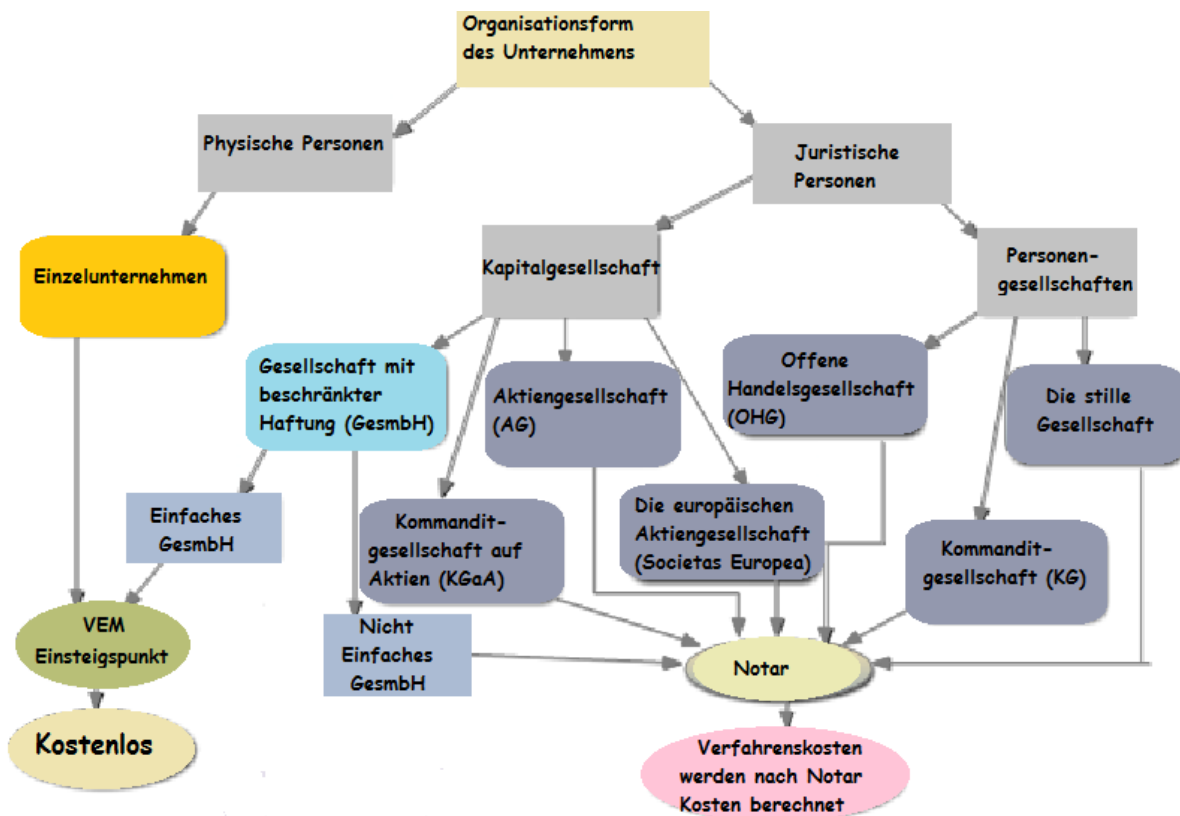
Organisationsform des Unternehmens

Physische Personen

Juristische Personen

Einzelunternehmen

Kapitalgesellschaft

Personengesellschaften

Gesellschaft mit beschränkter Haftung (GesmbH)

Aktiengesellschaft (AG)

Offene Handelsgesellschaft (OHG)

Die stille Gesellschaft

Einfaches GesmbH

Kommanditgesellschaft auf Aktien (KGaA)

Die europäischen Aktiengesellschaft (Societas Europea)

Kommanditgesellschaft (KG)

VEM Einsteigspunkt

Nicht Einfaches GesmbH

Notar

Kostenlos

Verfahrenskosten werden nach Notar Kosten berechnet